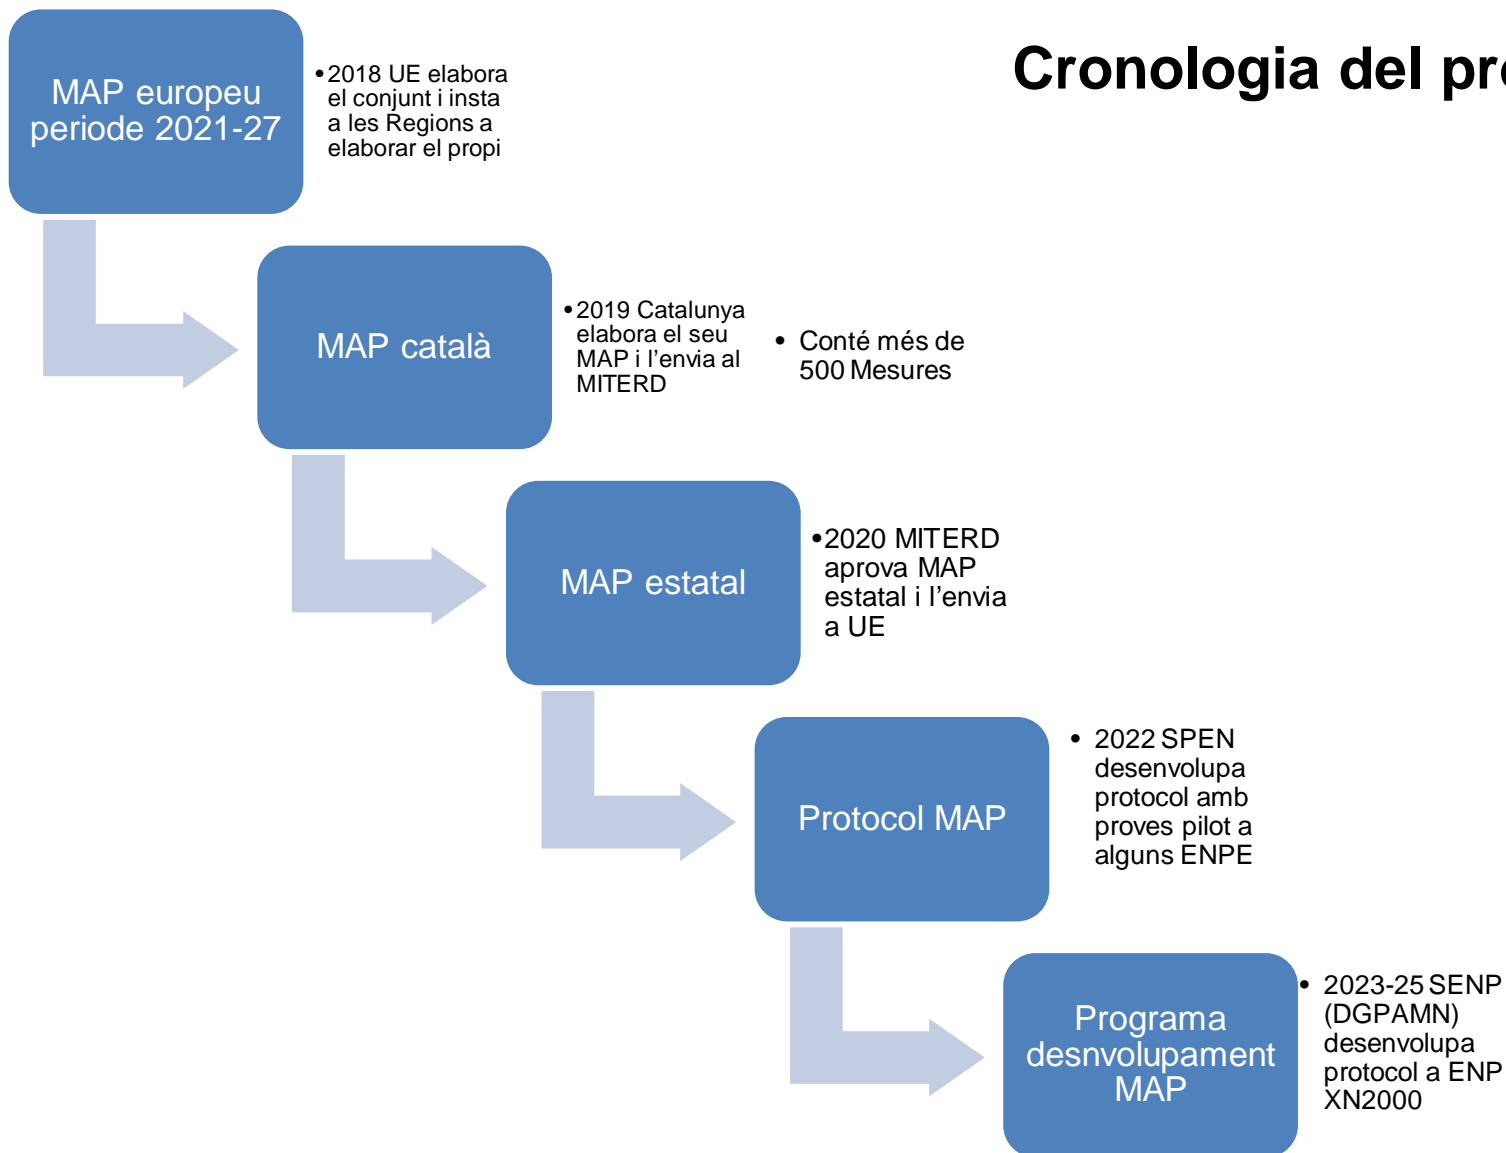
Cronologia del pr

MAP europeu periode 2021-27

• 2018 UE elabora el conjunt i insta a les Regions a elaborar el propi

MAP català

• 2019 Catalunya elabora el seu MAP i l'envia al MITERD

• Conté més de 500 Mesures

MAP estatal

• 2020 MITERD aprova MAP estatal i l'envia a UE

Protocol MAP

• 2022 SPEN desenvolupa protocol amb proves pilot a alguns ENPE

Programa desnvolupament MAP

• 2023-25 SENP (DGPAMN) desenvolupa protocol a ENP XN2000